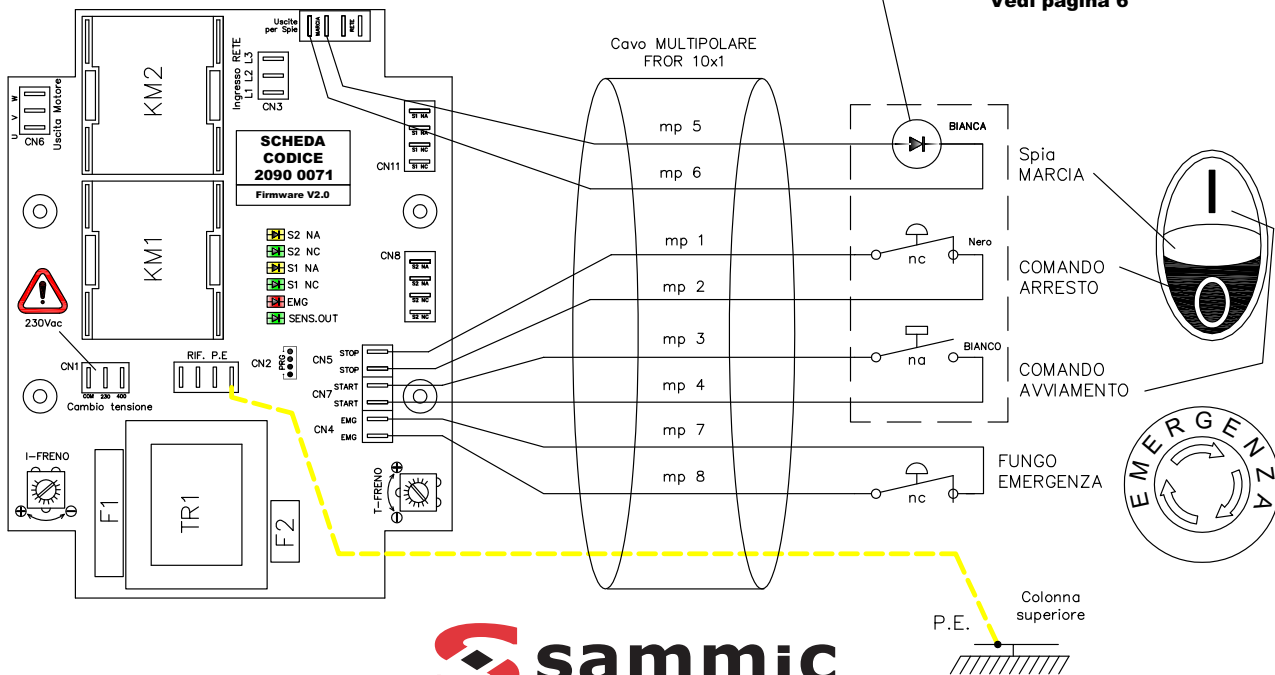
Vedi pagina 6

Uscite per Spie MARCIA RETE

Ingresso RETE L1 L2 L3
CN3

U V W
CN6 Uscita Motore

KM2

KM1

SCHEDA CODICE 2090 0071
Firmware V2.0

S1 NA
S1 NA
S1 NC
CN11

S2 NA
S2 NC
S1 NA
S1 NC
EMG
SENS.OUT

CN8
S2 NA
S2 NA
S2 NC

230Vac

CN1
COM 230 400
Cambio tensione

RIF. P.E
CN2 PRG

CN5 STOP STOP
CN7 START START
CN4 EMG EMG

I-FRENO

F1
TR1
F2

T-FRENO

Cavo MULTIPOLARE
FROR 10x1

mp 5
mp 6
mp 1
mp 2
mp 3
mp 4
mp 7
mp 8

BIANCA
nc
Nero
na
BIANCO
nc

Spia
MARCIA

COMANDO
ARRESTO

COMANDO
AVVIAMENTO

FUNGO
EMERGENZA

EMERGENZA

P.E.
Colonna superiore

sammic